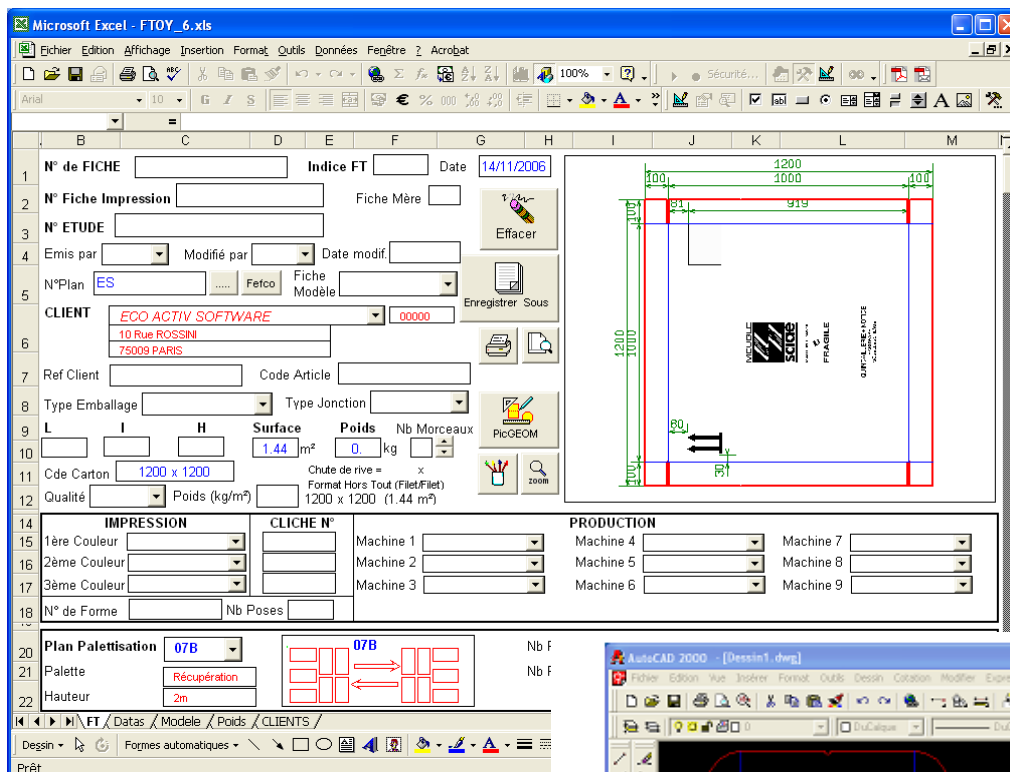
Microsoft Excel - FTOY_6.xls

Fichier Edition Affichage Insertion Format Outils Données Fenêtre ? Acrobat

100%

Sécurité...

Arial 10

B C D E F G H I J K L M

1 N° de FICHE Indice FT Date 14/11/2006

2 N° Fiche Impression Fiche Mère

3 N° ETUDE

Effacer

4 Emis par Modifié par Date modif.

5 N°Plan ES ..... Fefco Fiche Modèle

Enregistrer Sous

CLIENT ECO ACTIV SOFTWARE 00000

6 10 Rue ROSSINI 75009 PARIS

7 Ref Client Code Article

8 Type Emballage Type Jonction

PicGEOM

9 L l H Surface Poids Nb Morceaux

10 1.44 m² 0. kg

11 Cde Carton 1200 x 1200 Chute de rive = x

Format Hors Tout (Filet/Filet)

12 Qualité Poids (kg/m²) 1200 x 1200 (1.44 m²)

zoom

1200 100 1000 100 81 919

1200 1000 100 100 80 30

FRAGILE

14 IMPRESSION CLICHE N° PRODUCTION

15 1ère Couleur Machine 1 Machine 4 Machine 7

16 2ème Couleur Machine 2 Machine 5 Machine 8

17 3ème Couleur Machine 3 Machine 6 Machine 9

18 N° de Forme Nb Poses

20 Plan Palettisation 07B 07B Nb P

21 Palette Récupération Nb P

22 Hauteur 2m

FT Datas Modele Poids CLIENTS

Dessin Formes automatiques

Prêt

AutoCAD 2000 - [Dessin1.dwg]

Fichier Edition Vue Insérer Format Outils Dessin Cotation Modifier Expre

DuCalque